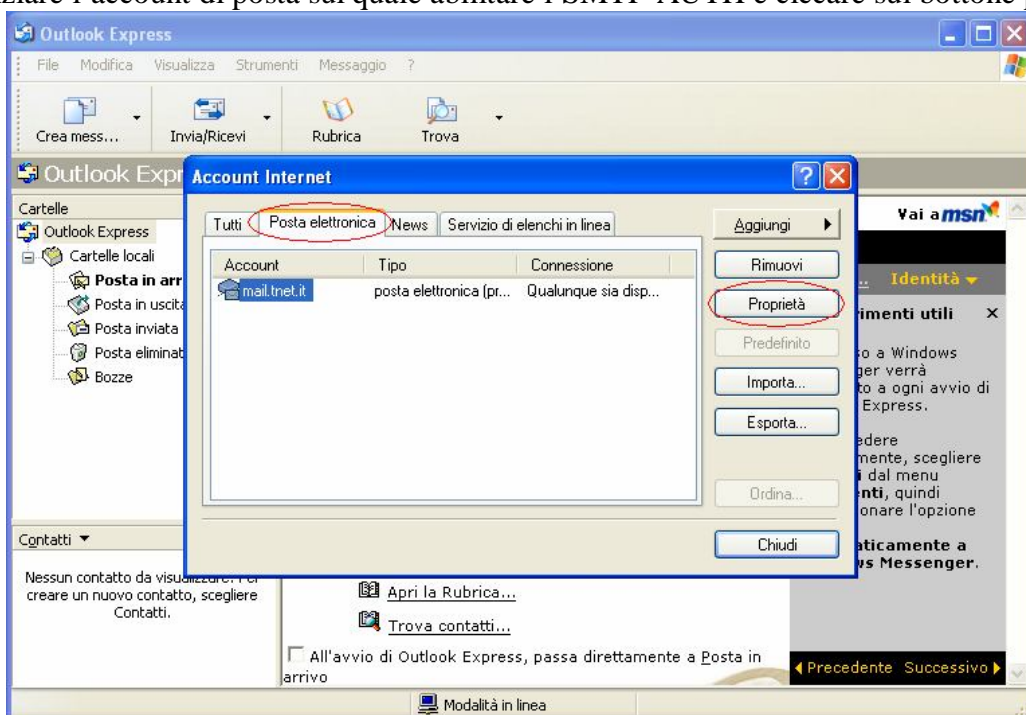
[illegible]zare l'account di posta sul quale abilitare l'SMTP AUTH e cliccare sul bottone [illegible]

Outlook Express

File Modifica Visualizza Strumenti Messaggio ?

Crea mess... Invia/Ricevi Rubrica Trova

Outlook Expr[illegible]

Cartelle
Outlook Express
Cartelle locali
Posta in arr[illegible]
Posta in uscita
Posta inviata
Posta eliminat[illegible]
Bozze

Contatti ▾

Nessun contatto da visu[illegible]. Per creare un nuovo contatto, scegliere Contatti.

Account Internet

Tutti | Posta elettronica | News | Servizio di elenchi in linea

| Account | Tipo | Connessione |
|---|---|---|
| mail.tnet.it | posta elettronica (pr... | Qualunque sia disp... |

Aggiungi
Rimuovi
Proprietà
Predefinito
Importa...
Esporta...
Ordina...
Chiudi

Vai a msn

Identità ▾

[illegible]imenti utili ×

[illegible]o a Windows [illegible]ger verrà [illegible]to a ogni avvio di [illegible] Express.

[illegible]edere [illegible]mente, scegliere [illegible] dal menu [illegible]nti, quindi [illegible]onare l'opzione

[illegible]aticamente a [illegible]s Messenger.

Apri la Rubrica...
Trova contatti...

All'avvio di Outlook Express, passa direttamente a Posta in arrivo

◂ Precedente Successivo ▸

Modalità in linea